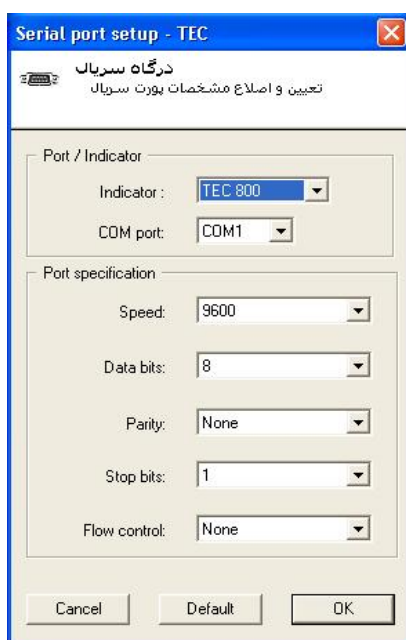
Serial port setup - TEC

درگاه سریال
تعیین و اصلاح مشخصات پورت سریال

Port / Indicator

Indicator : TEC 800

COM port: COM1

Port specification

Speed: 9600

Data bits: 8

Parity: None

Stop bits: 1

Flow control: None

Cancel Default OK